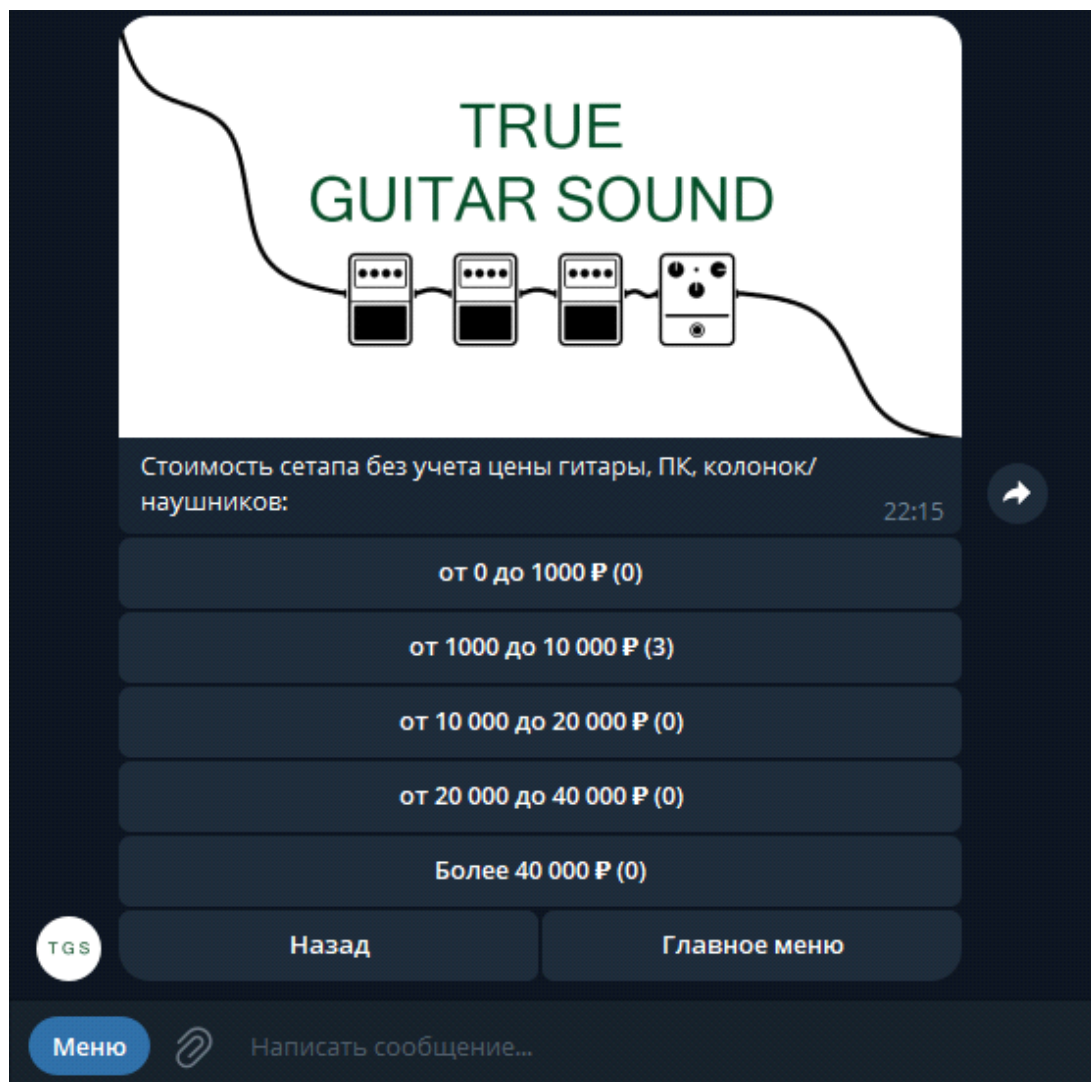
TRUE
GUITAR SOUND

Стоимость сетапа без учета цены гитары, ПК, колонок/наушников:

22:15

от 0 до 1000 ₽ (0)

от 1000 до 10 000 ₽ (3)

от 10 000 до 20 000 ₽ (0)

от 20 000 до 40 000 ₽ (0)

Более 40 000 ₽ (0)

TGS

Назад

Главное меню

Меню

Написать сообщение...